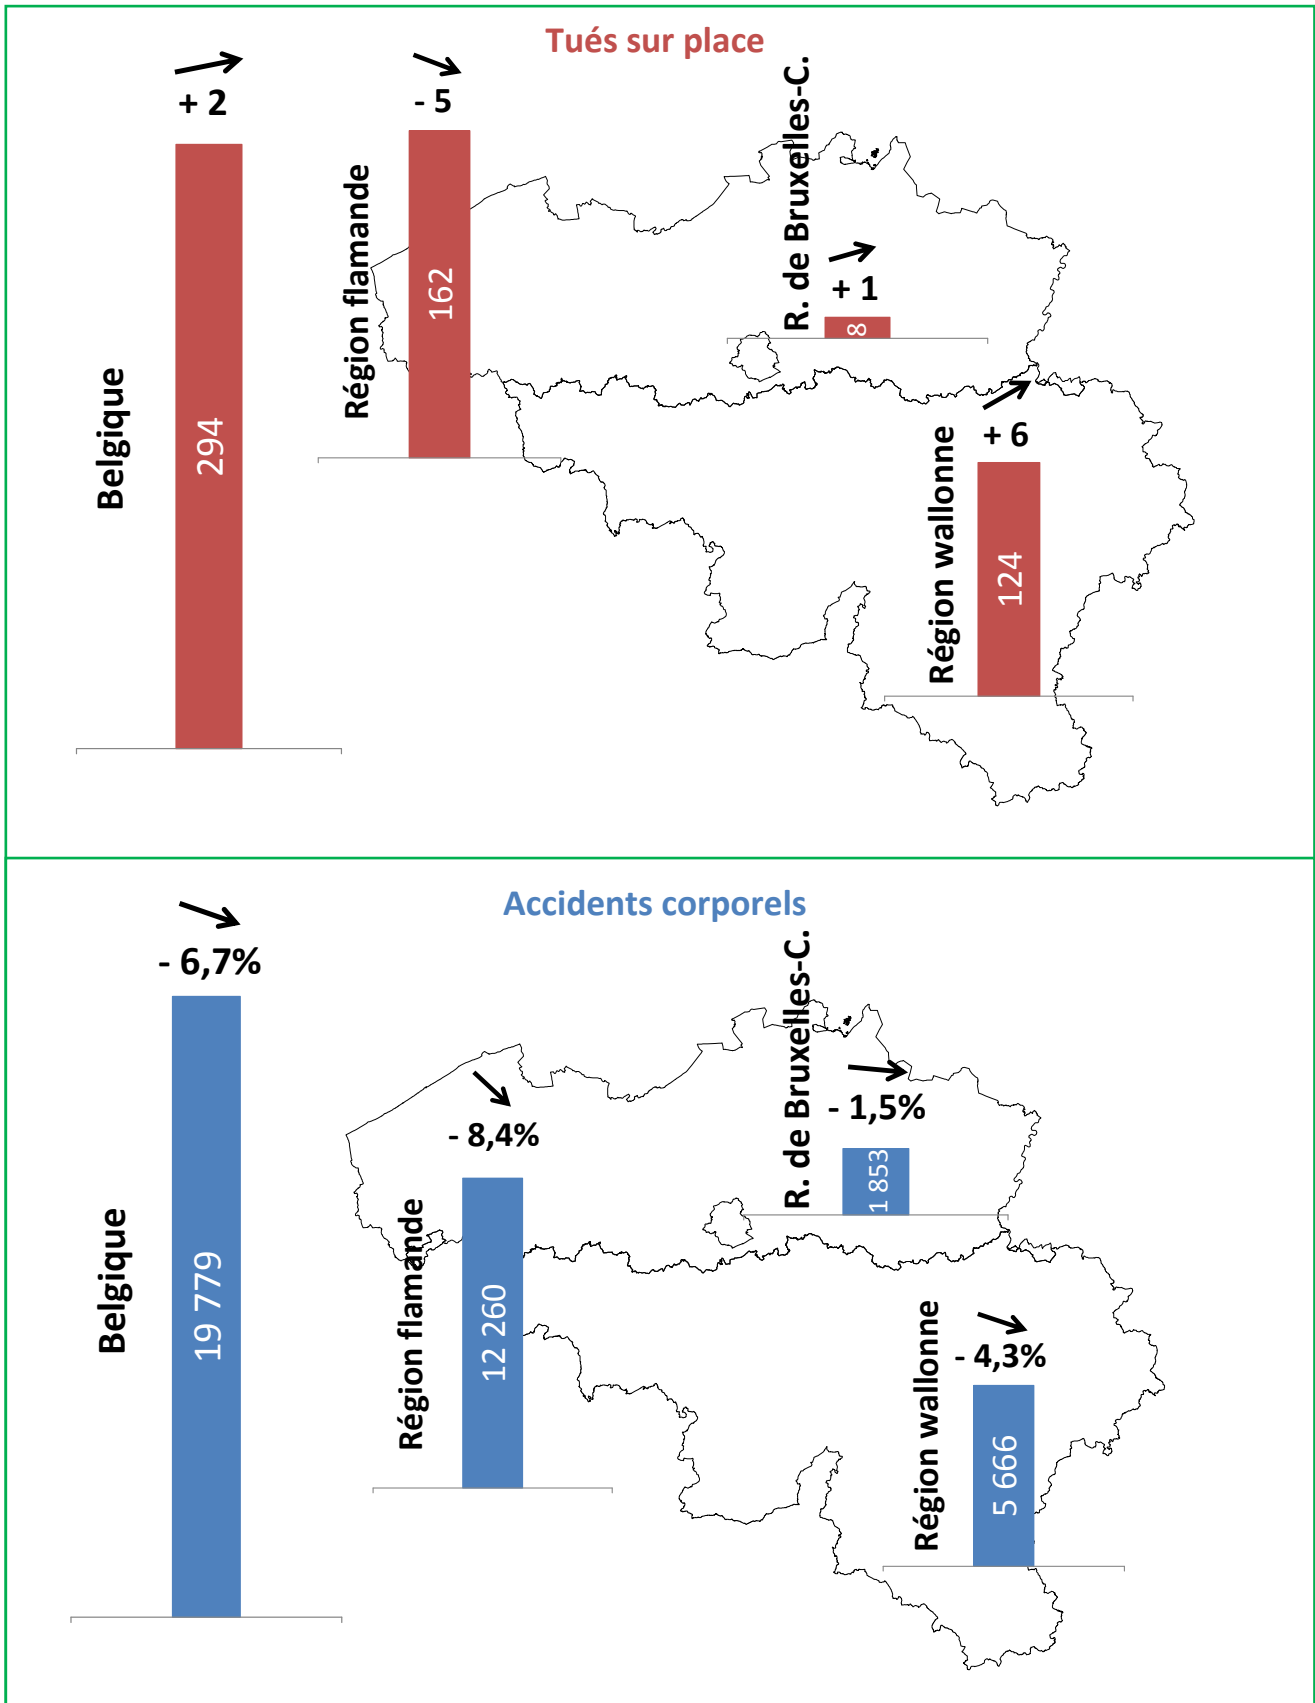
Tués sur place

+ 2
Belgique
294

- 5
Région flamande
162

R. de Bruxelles-C.
+ 1
8

+ 6
Région wallonne
124

Accidents corporels

- 6,7%
Belgique
19 779

- 8,4%
Région flamande
12 260

R. de Bruxelles-C.
- 1,5%
1 853

- 4,3%
Région wallonne
5 666